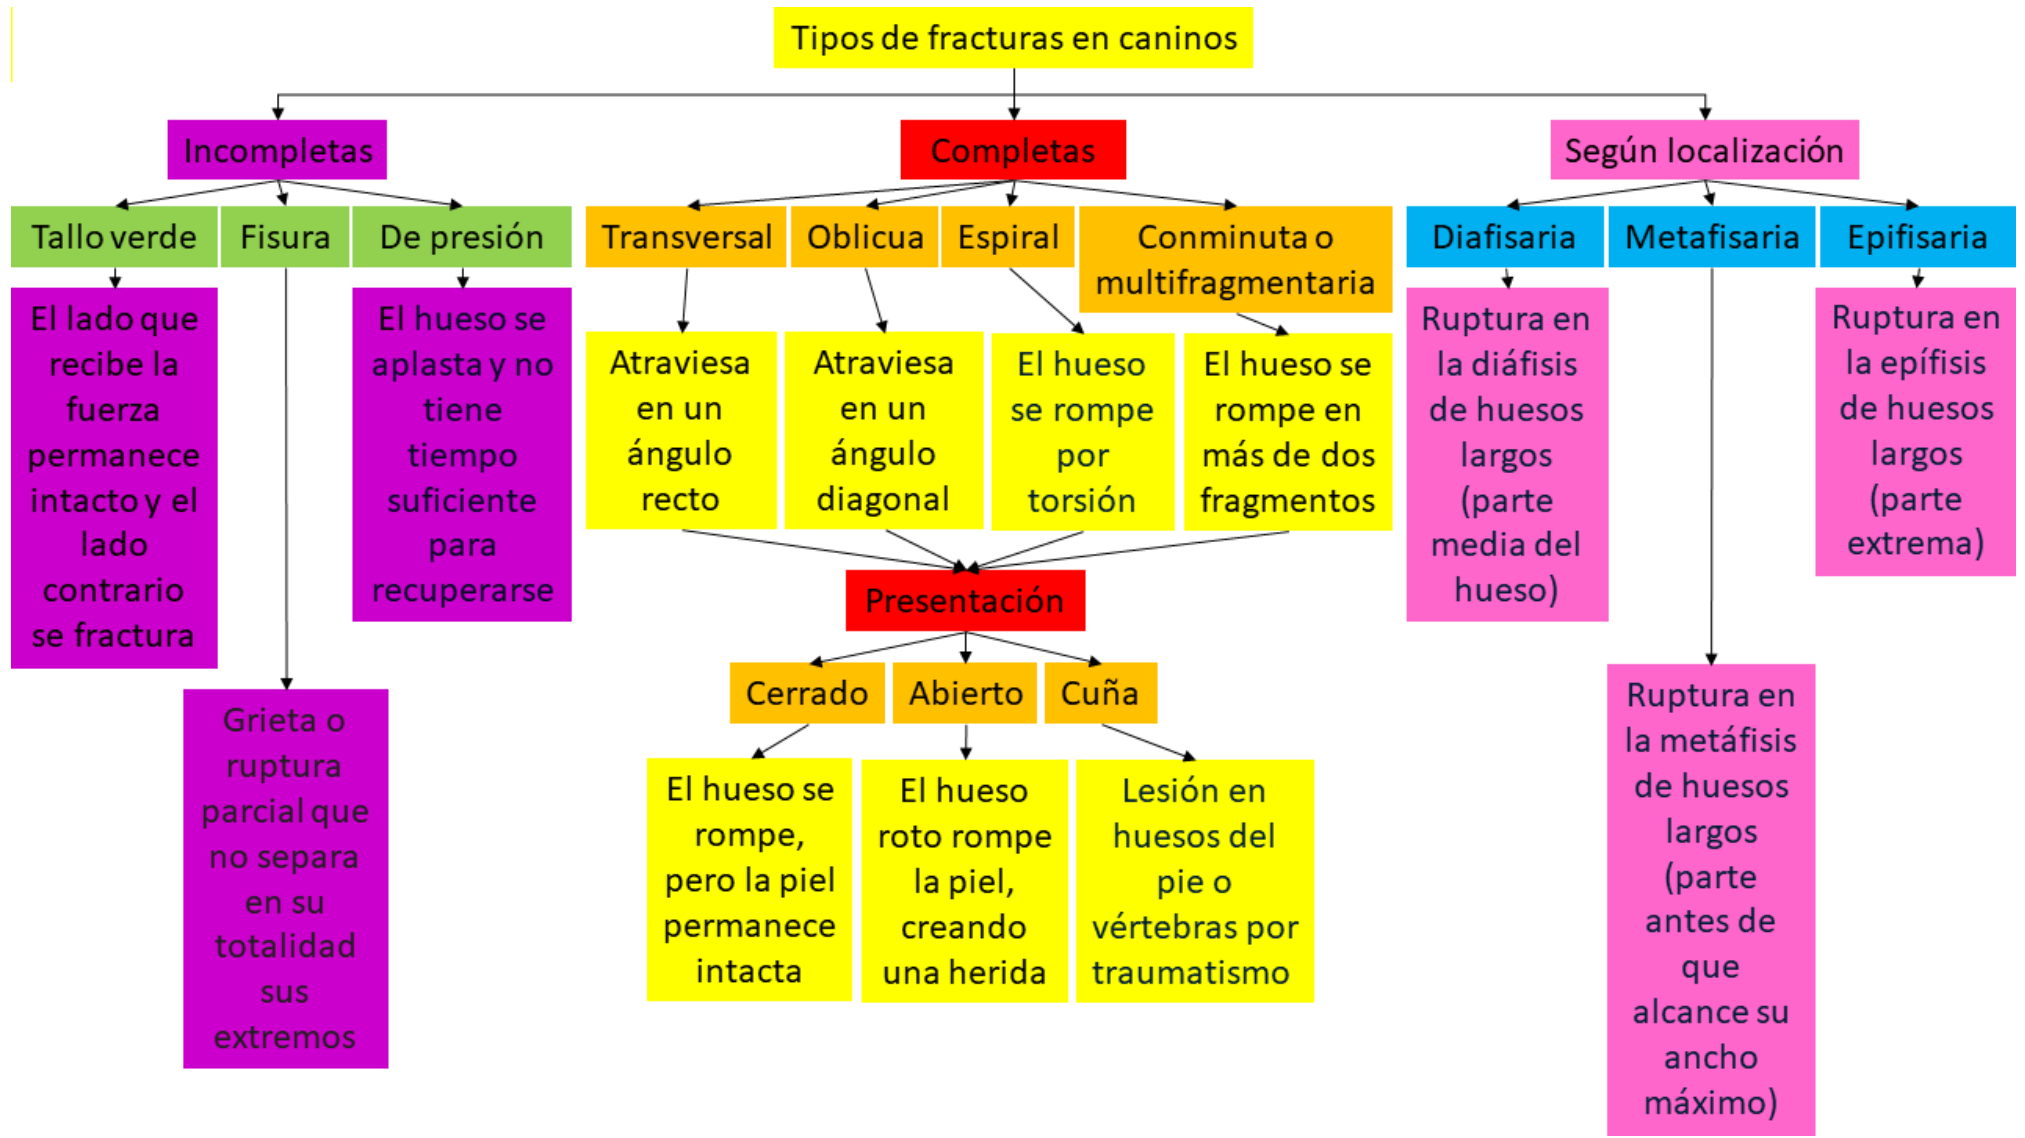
Tipos de fracturas en caninos

Incompletas

Tallo verde

El lado que recibe la fuerza permanece intacto y el lado contrario se fractura

Fisura

Grieta o ruptura parcial que no separa en su totalidad sus extremos

De presión

El hueso se aplasta y no tiene tiempo suficiente para recuperarse

Completas

Transversal

Atraviesa en un ángulo recto

Oblicua

Atraviesa en un ángulo diagonal

Espiral

El hueso se rompe por torsión

Conminuta o multifragmentaria

El hueso se rompe en más de dos fragmentos

Presentación

Cerrado

El hueso se rompe, pero la piel permanece intacta

Abierto

El hueso roto rompe la piel, creando una herida

Cuña

Lesión en huesos del pie o vértebras por traumatismo

Según localización

Diafisaria

Ruptura en la diáfisis de huesos largos (parte media del hueso)

Metafisaria

Ruptura en la metáfisis de huesos largos (parte antes de que alcance su ancho máximo)

Epifisaria

Ruptura en la epífisis de huesos largos (parte extrema)